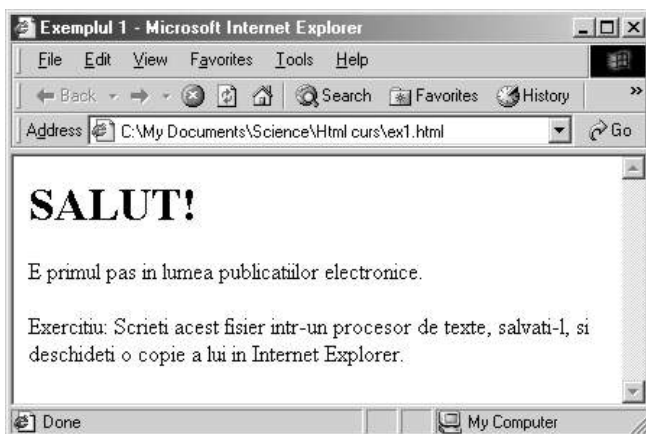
Exemplul 1 - Microsoft Internet Explorer

File Edit View Favorites Tools Help

Back Search Favorites History

Address C:\My Documents\Science\Html curs\ex1.html Go

SALUT!

E primul pas in lumea publicatiilor electronice.

Exercitiu: Scrieti acest fisier intr-un procesor de texte, salvati-l, si deschideti o copie a lui in Internet Explorer.

Done My Computer